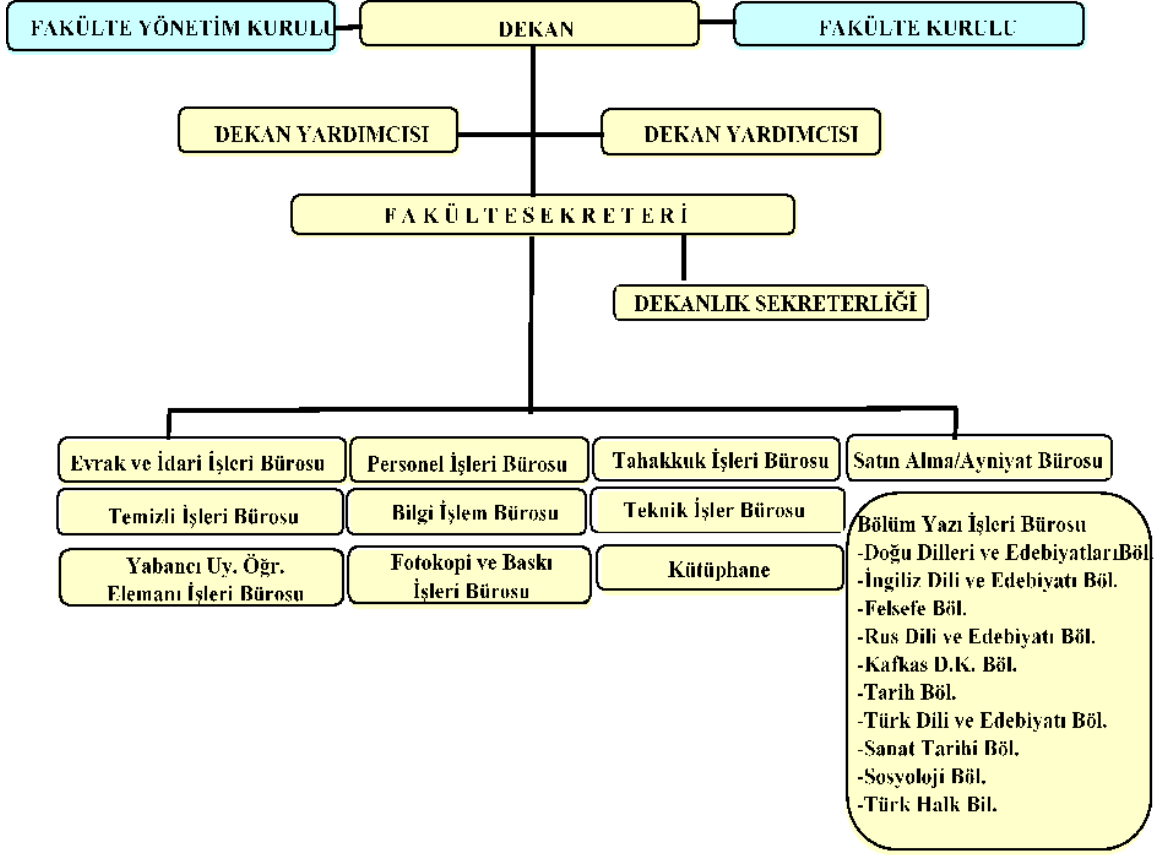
FAKÜLTE YÖNETİM KURULU

DEKAN

FAKÜLTE KURULU

DEKAN YARDIMCISI

DEKAN YARDIMCISI

F A K Ü L T E S E K R E T E R İ

DEKANLIK SEKRETERLİĞİ

Evrak ve İdari İşleri Bürosu

Personel İşleri Bürosu

Tahakkuk İşleri Bürosu

Satın Alma/Ayniyat Bürosu

Temizli İşleri Bürosu

Bilgi İşlem Bürosu

Teknik İşler Bürosu

Yabancı Uy. Öğr. Elemanı İşleri Bürosu

Fotokopi ve Baskı İşleri Bürosu

Kütüphane

Bölüm Yazı İşleri Bürosu
-Doğu Dilleri ve EdebiyatlarıBöl.
-İngiliz Dili ve Edebiyatı Böl.
-Felsefe Böl.
-Rus Dili ve Edebiyatı Böl.
-Kafkas D.K. Böl.
-Tarih Böl.
-Türk Dili ve Edebiyatı Böl.
-Sanat Tarihi Böl.
-Sosyoloji Böl.
-Türk Halk Bil.